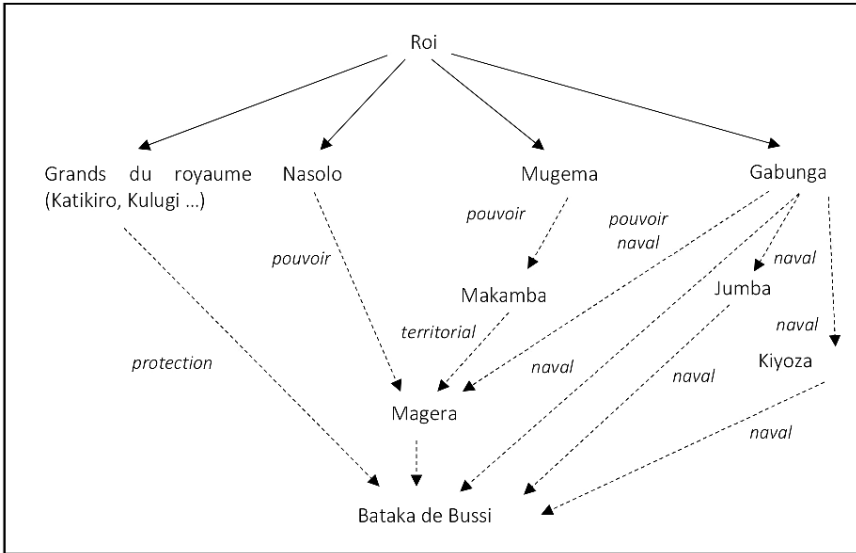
Roi

Grands du royaume (Katikiro, Kulugi ...)

Nasolo

Mugema

Gabunga

pouvoir

pouvoir naval

naval

pouvoir

Makamba

Jumba

naval

territorial

Kiyoza

protection

naval

naval

Magera

naval

Bataka de Bussi